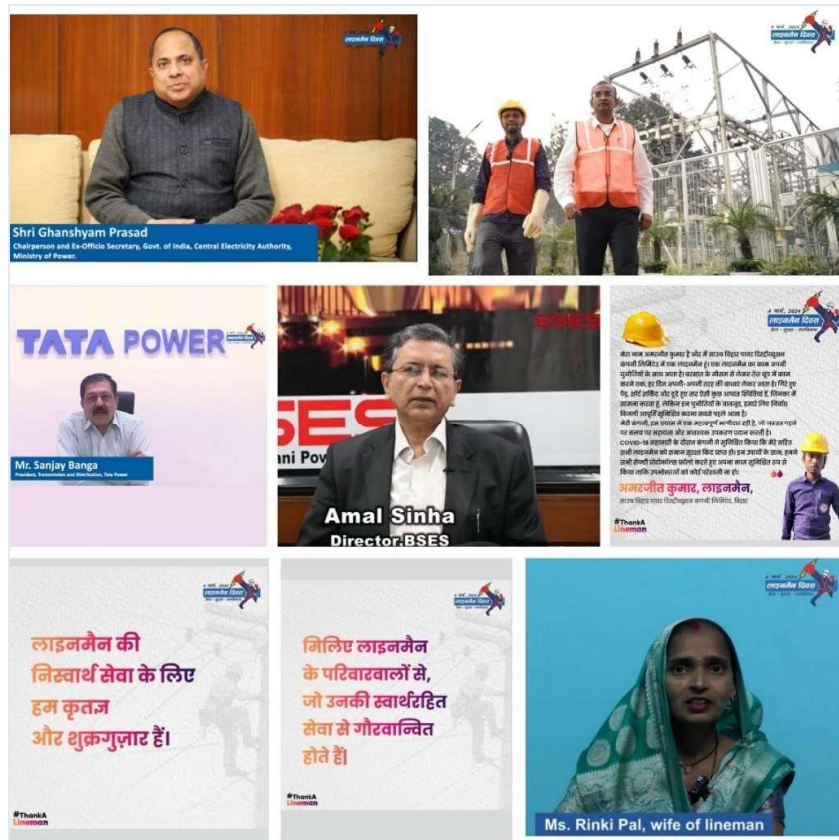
लाइनमैन दिवस

Shri Ghanshyam Prasad
Chairperson and Ex-Officio Secretary, Govt. of India, Central Electricity Authority, Ministry of Power.

4 मार्च, 2024
लाइनमैन दिवस

TATA POWER

लाइनमैन दिवस

Mr. Sanjay Banga
President, Transmission and Distribution, Tata Power

BSES

Amal Sinha
Director.BSES

4 मार्च, 2024
लाइनमैन दिवस

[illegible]

अमरजीत कुमार, लाइनमैन,
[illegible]

#ThankA Lineman

4 मार्च, 2024
लाइनमैन दिवस

लाइनमैन की निस्वार्थ सेवा के लिए हम कृतज्ञ और शुक्रगुज़ार हैं।

#ThankA Lineman

4 मार्च, 2024
लाइनमैन दिवस

मिलिए लाइनमैन के परिवारवालों से, जो उनकी स्वार्थरहित सेवा से गौरवान्वित होते हैं।

#ThankA Lineman

4 मार्च, 2024
लाइनमैन दिवस

Ms. Rinki Pal, wife of lineman